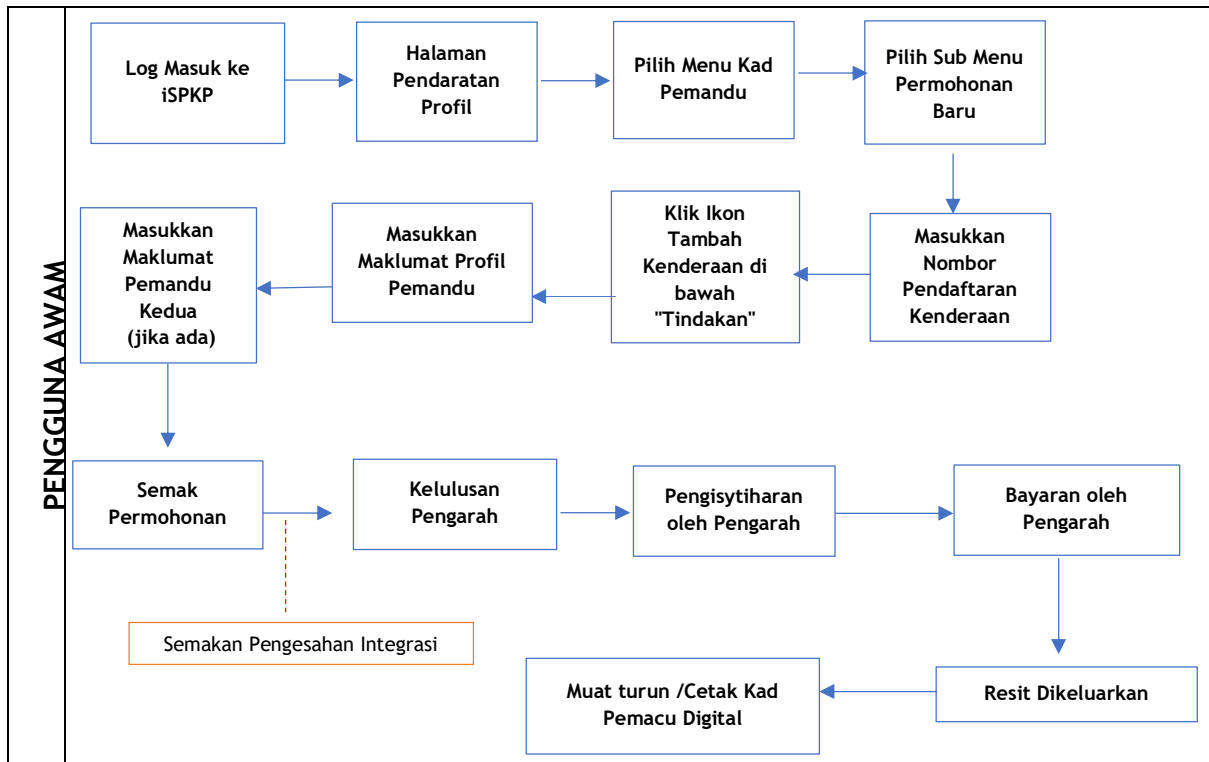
PENGGUNA AWAM

Log Masuk ke iSPKP

Halaman Pendaratan Profil

Pilih Menu Kad Pemandu

Pilih Sub Menu Permohonan Baru

Masukkan Nombor Pendaftaran Kenderaan

Klik Ikon Tambah Kenderaan di bawah "Tindakan"

Masukkan Maklumat Profil Pemandu

Masukkan Maklumat Pemandu Kedua (jika ada)

Semak Permohonan

Kelulusan Pengarah

Pengisytiharan oleh Pengarah

Bayaran oleh Pengarah

Semakan Pengesahan Integrasi

Resit Dikeluarkan

Muat turun /Cetak Kad Pemacu Digital